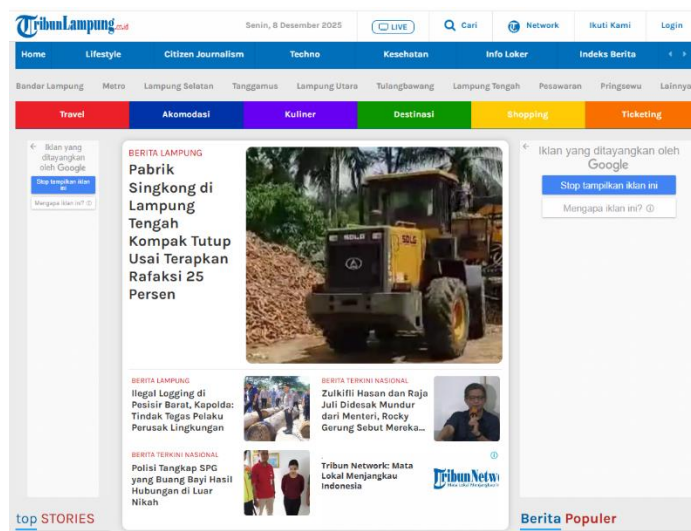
TribunLampung.co.id

Senin, 8 Desember 2025

LIVE

Cari

Network

Ikuti Kami

Login

Home | Lifestyle | Citizen Journalism | Techno | Kesehatan | Info Loker | Indeks Berita

Bandar Lampung | Metro | Lampung Selatan | Tanggamus | Lampung Utara | Tulangbawang | Lampung Tengah | Pesawaran | Pringsewu | Lainnya

Travel | Akomodasi | Kuliner | Destinasi | Shopping | Ticketing

Iklan yang ditayangkan oleh Google

Stop tampilkan iklan ini

Mengapa iklan ini?

BERITA LAMPUNG

Pabrik Singkong di Lampung Tengah Kompak Tutup Usai Terapkan Rafaksi 25 Persen

SDLG

Iklan yang ditayangkan oleh Google

Stop tampilkan iklan ini

Mengapa iklan ini?

BERITA LAMPUNG

Ilegal Logging di Pesisir Barat, Kapolda: Tindak Tegas Pelaku Perusak Lingkungan

BERITA TERKINI NASIONAL

Zulkifli Hasan dan Raja Juli Didesak Mundur dari Menteri, Rocky Gerung Sebut Mereka...

BERITA TERKINI NASIONAL

Polisi Tangkap SPG yang Buang Bayi Hasil Hubungan di Luar Nikah

Tribun Network: Mata Lokal Menjangkau Indonesia

TribunNetw

top STORIES

Berita Populer